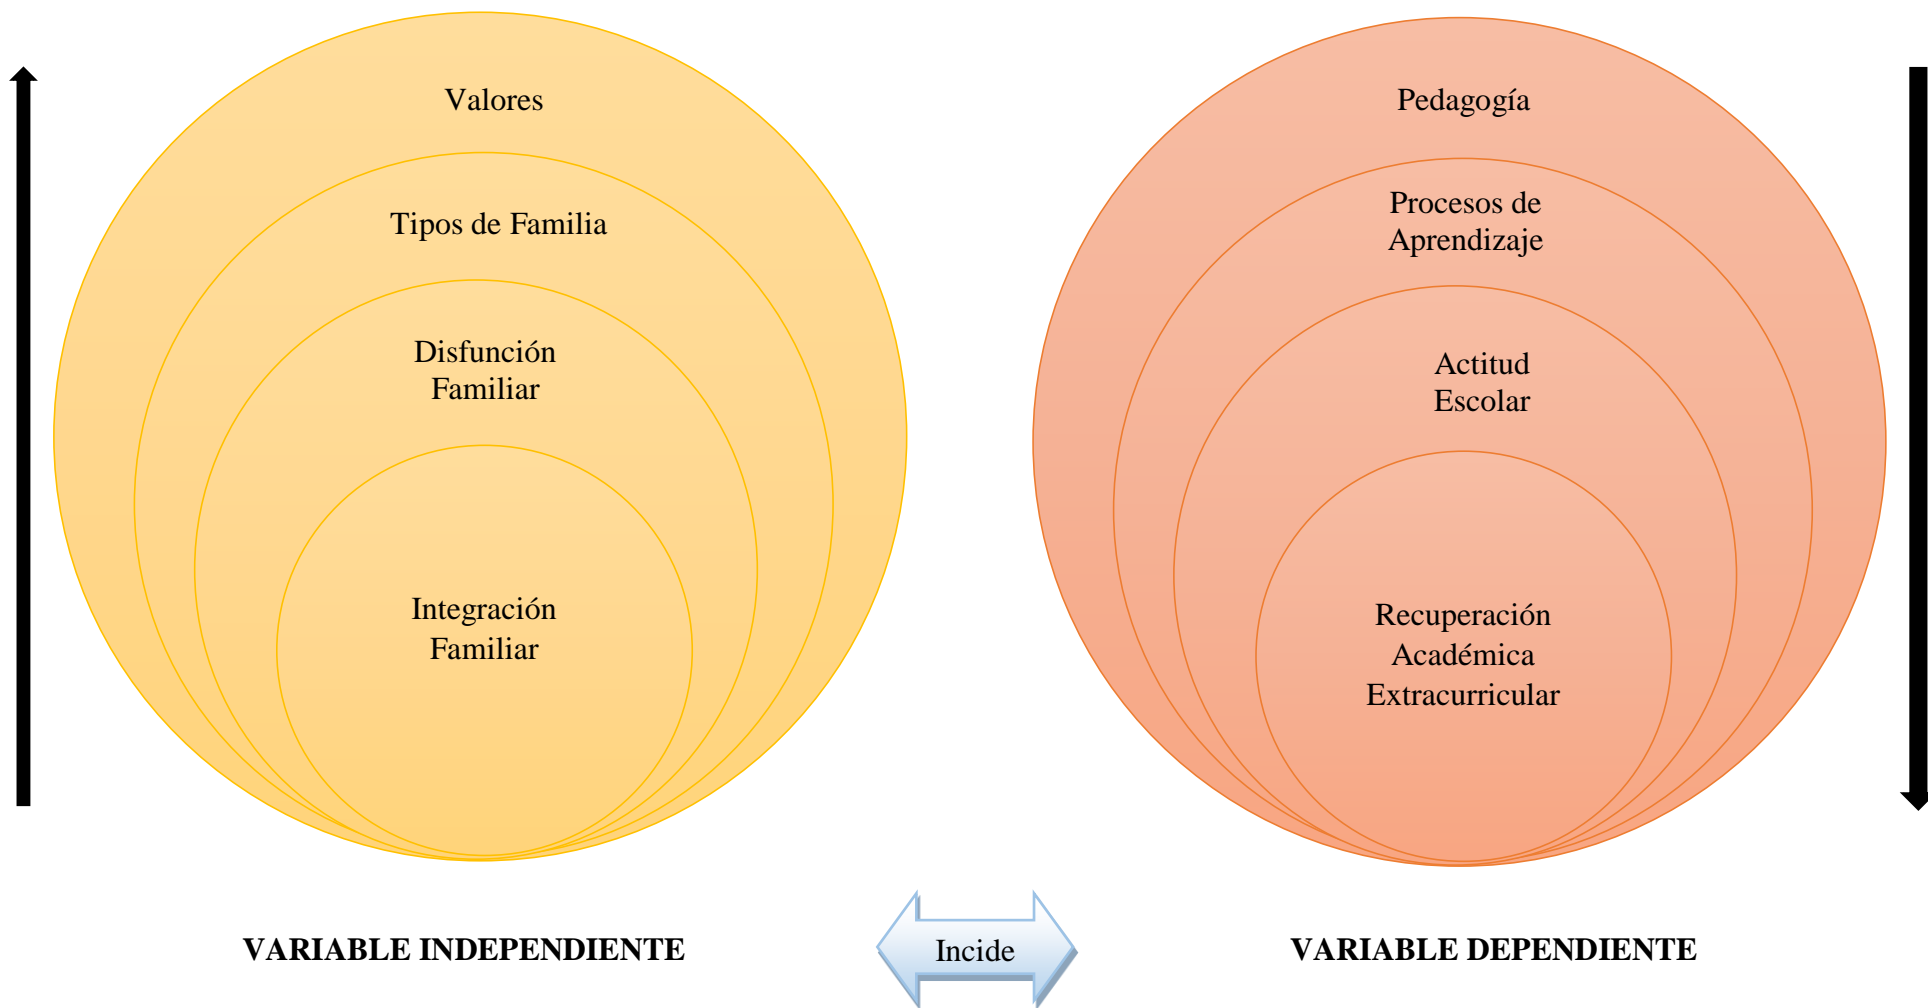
Valores

Tipos de Familia

Disfunción Familiar

Integración Familiar

Pedagogía

Procesos de Aprendizaje

Actitud Escolar

Recuperación Académica Extracurricular

VARIABLE INDEPENDIENTE

Incide

VARIABLE DEPENDIENTE